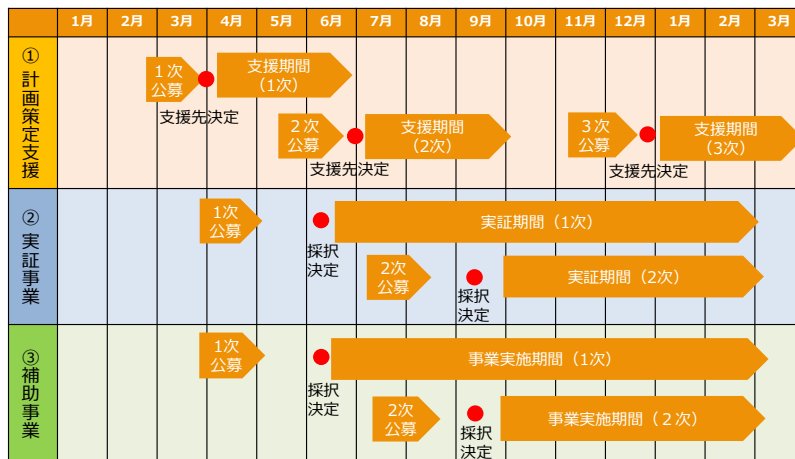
| | 1月 | 2月 | 3月 | 4月 | 5月 | 6月 | 7月 | 8月 | 9月 | 10月 | 11月 | 12月 | 1月 | 2月 | 3月 |
|---|---|---|---|---|---|---|---|---|---|---|---|---|---|---|---|

①計画策定支援

1次公募
支援期間（1次）
支援先決定
2次公募
支援期間（2次）
支援先決定
3次公募
支援期間（3次）
支援先決定

②実証事業

1次公募
採択決定
実証期間（1次）
2次公募
採択決定
実証期間（2次）

③補助事業

1次公募
採択決定
事業実施期間（1次）
2次公募
採択決定
事業実施期間（２次）